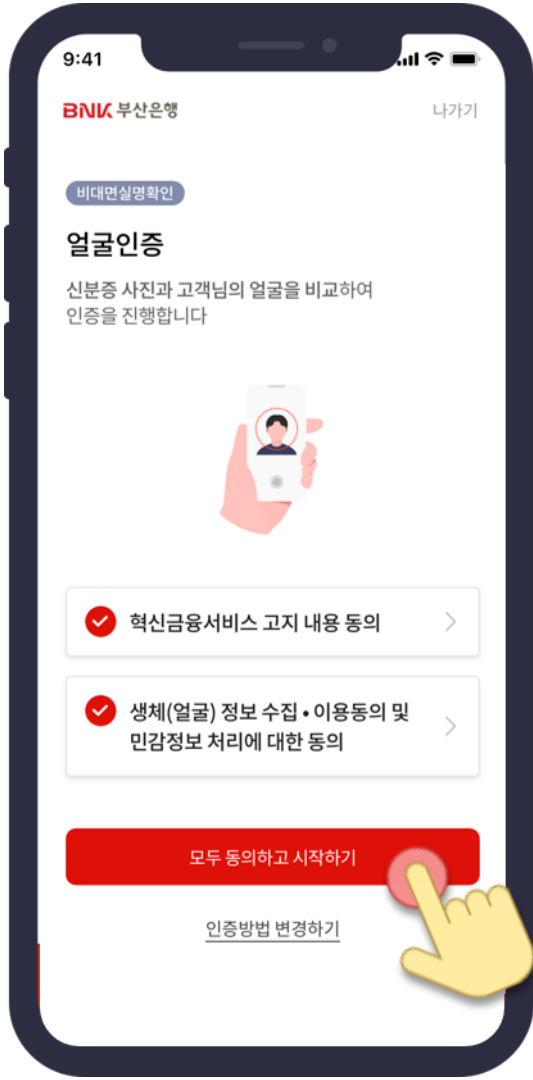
9:41

BNK 부산은행

나가기

비대면실명확인

얼굴인증

신분증 사진과 고객님의 얼굴을 비교하여 인증을 진행합니다

혁신금융서비스 고지 내용 동의

생체(얼굴) 정보 수집 • 이용동의 및 민감정보 처리에 대한 동의

모두 동의하고 시작하기

인증방법 변경하기